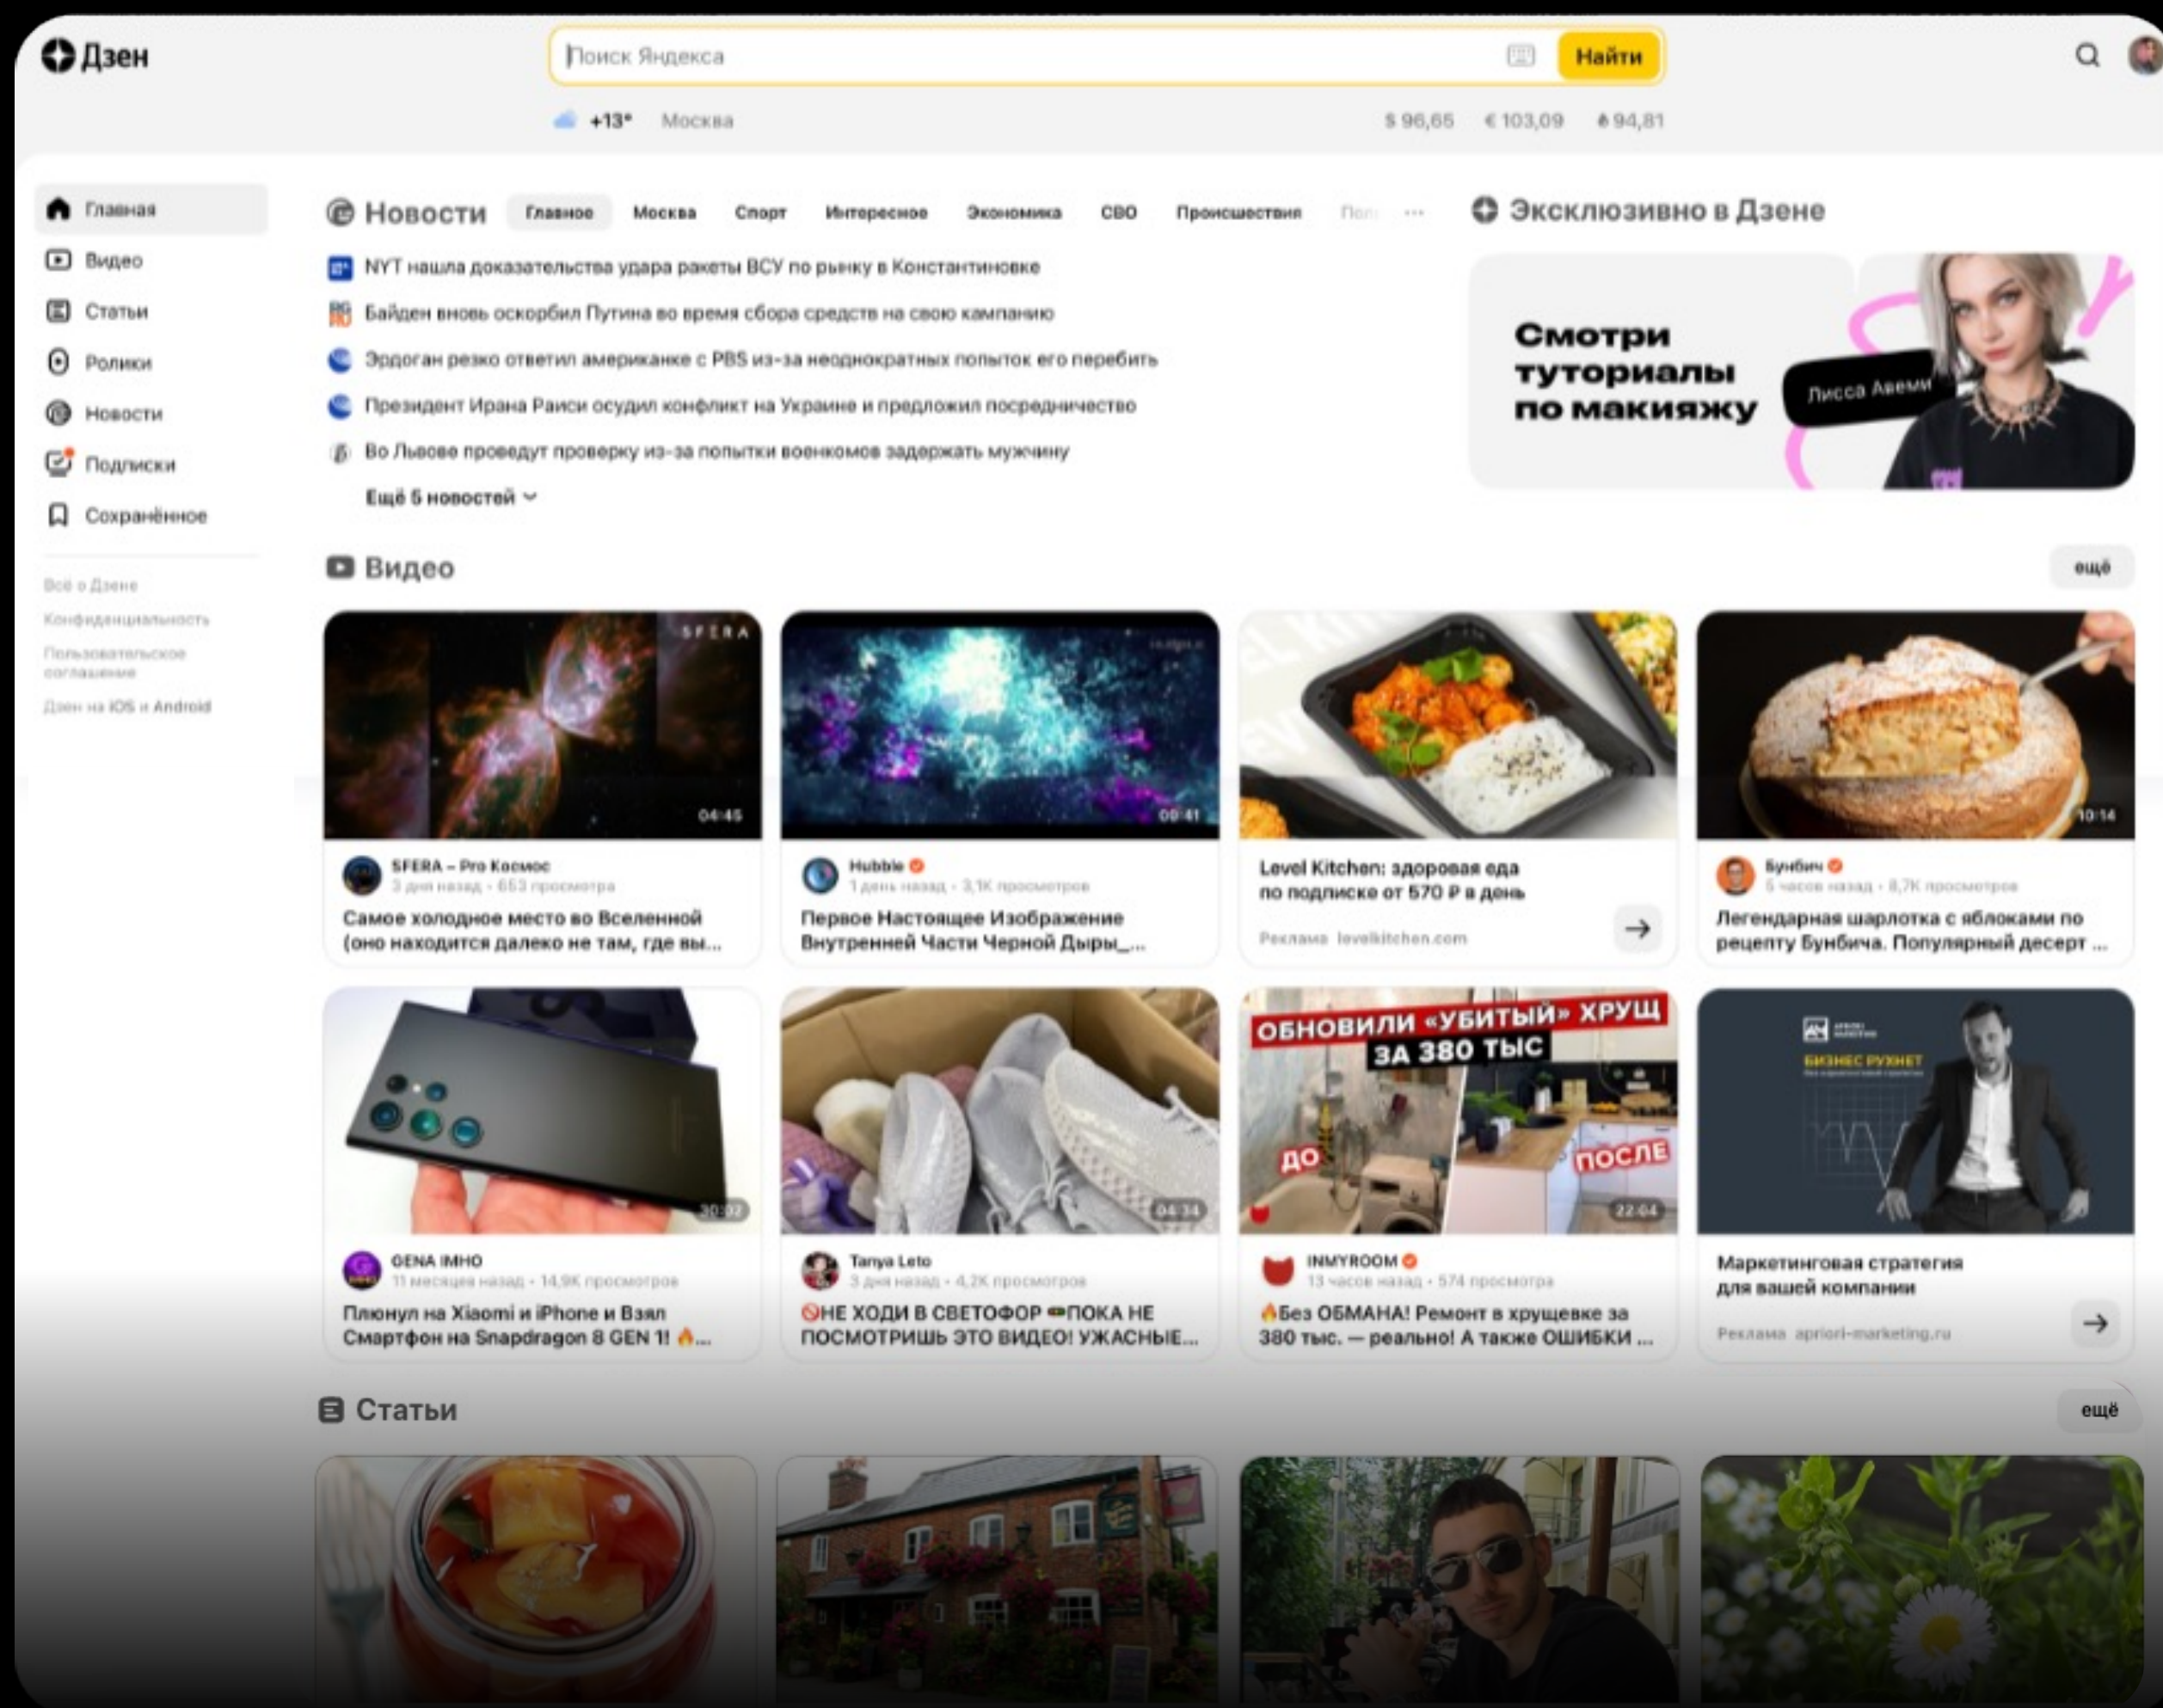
Дзен

Поиск Яндекса

Найти

+13° Москва

$ 96,65 € 103,09 ₼ 94,81

Главная
Видео
Статьи
Ролики
Новости
Подписки
Сохранённое

Всё о Дзене
Конфиденциальность
Пользовательское соглашение
Дзен на iOS и Android

Новости

Главное Москва Спорт Интересное Экономика СВО Происшествия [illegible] ···

NYT нашла доказательства удара ракеты ВСУ по рынку в Константиновке

Байден вновь оскорбил Путина во время сбора средств на свою кампанию

Эрдоган резко ответил американке с PBS из-за неоднократных попыток его перебить

Президент Ирана Раиси осудил конфликт на Украине и предложил посредничество

Во Львове проведут проверку из-за попытки военкомов задержать мужчину

Ещё 5 новостей

Эксклюзивно в Дзене

Смотри туториалы по макияжу

Лисса Авеми

Видео

ещё

SFERA

04:45

SFERA – Pro Космос
3 дня назад · 653 просмотра
Самое холодное место во Вселенной (оно находится далеко не там, где вы...

09:41

Hubble
1 день назад · 3,1К просмотров
Первое Настоящее Изображение Внутренней Части Черной Дыры_...

Level Kitchen: здоровая еда по подписке от 570 ₽ в день
Реклама levelkitchen.com

10:14

Бунбич
5 часов назад · 8,7К просмотров
Легендарная шарлотка с яблоками по рецепту Бунбича. Популярный десерт ...

30:02

GENA IMHO
11 месяцев назад · 14,9К просмотров
Плюнул на Xiaomi и iPhone и Взял Смартфон на Snapdragon 8 GEN 1! 🔥...

04:34

Tanya Leto
3 дня назад · 4,2К просмотров
🚫НЕ ХОДИ В СВЕТОФОР ➖ПОКА НЕ ПОСМОТРИШЬ ЭТО ВИДЕО! УЖАСНЫЕ...

ОБНОВИЛИ «УБИТЫЙ» ХРУЩ ЗА 380 ТЫС
ДО
ПОСЛЕ
22:04

INMYROOM
13 часов назад · 574 просмотра
🔥Без ОБМАНА! Ремонт в хрущевке за 380 тыс. — реально! А также ОШИБКИ ...

БИЗНЕС РУНЕТ

Маркетинговая стратегия для вашей компании
Реклама apriori-marketing.ru

Статьи

ещё